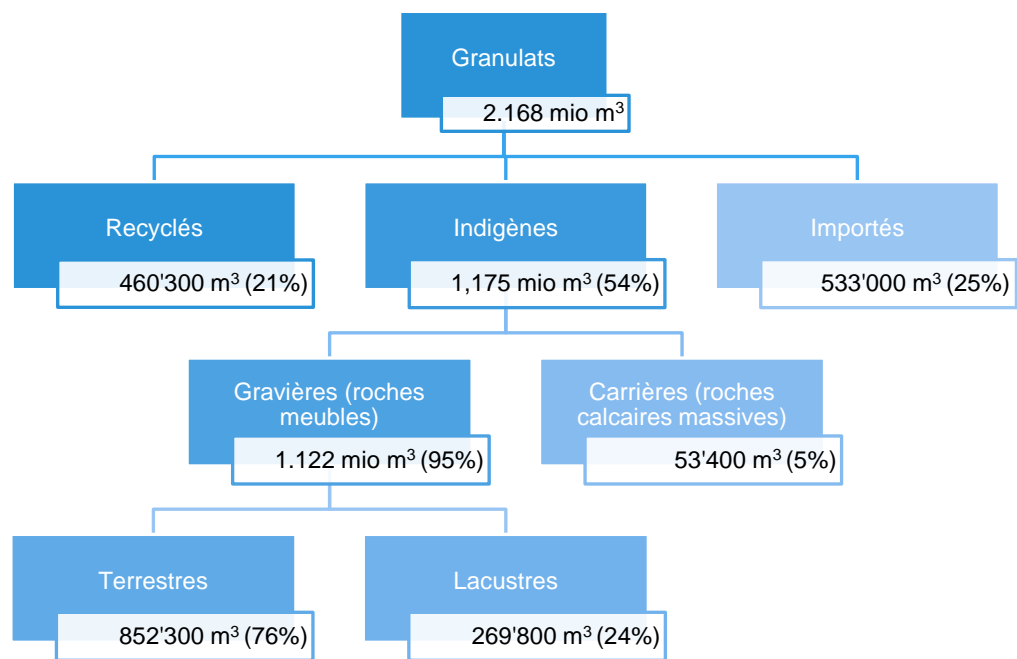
Granulats
2.168 mio $m^3$

Recyclés
460'300 $m^3$ (21%)

Indigènes
1,175 mio $m^3$ (54%)

Importés
533'000 $m^3$ (25%)

Gravières (roches meubles)
1.122 mio $m^3$ (95%)

Carrières (roches calcaires massives)
53'400 $m^3$ (5%)

Terrestres
852'300 $m^3$ (76%)

Lacustres
269'800 $m^3$ (24%)